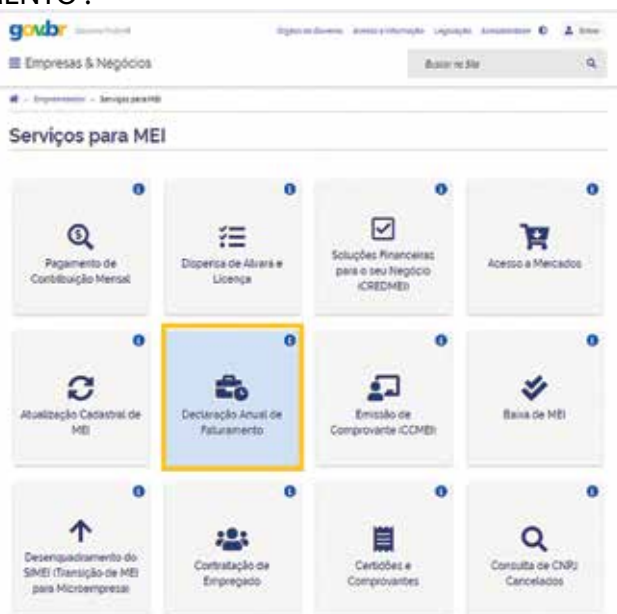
MENTO".

gov.br Governo Federal

Órgãos do Governo Acesso à Informação Legislação Acessibilidade Entrar

☰ Empresas & Negócios

Buscar no Site

Empreendedor > Serviços para MEI

Serviços para MEI

Pagamento de Contribuição Mensal

Dispensa de Alvará e Licença

Soluções Financeiras para o seu Negócio (CREDMEI)

Acesso a Mercados

Atualização Cadastral de MEI

Declaração Anual de Faturamento

Emissão de Comprovante (CCMEI)

Baixa de MEI

Desenquadramento do SIMEI (Transição de MEI para Microempresa)

Contratação de Empregado

Certidões e Comprovantes

Consulta de CNPJ Cancelados